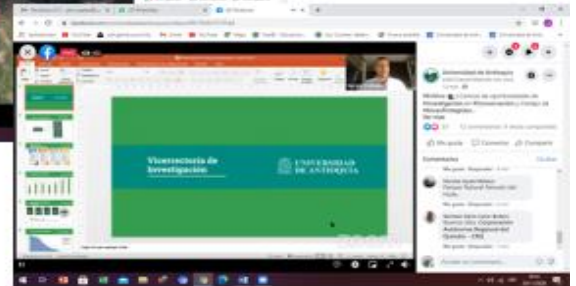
Vicerrectoría de Investigación

UNIVERSIDAD DE ANTIOQUIA

Universidad de Antioquia

Webinar: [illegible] de oportunidades de financiación en Biotecnología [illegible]

Ver más

Me gusta

Comentar

Compartir

Comentarios

Me gusta · Responder

Me gusta · Responder

Me gusta · Responder